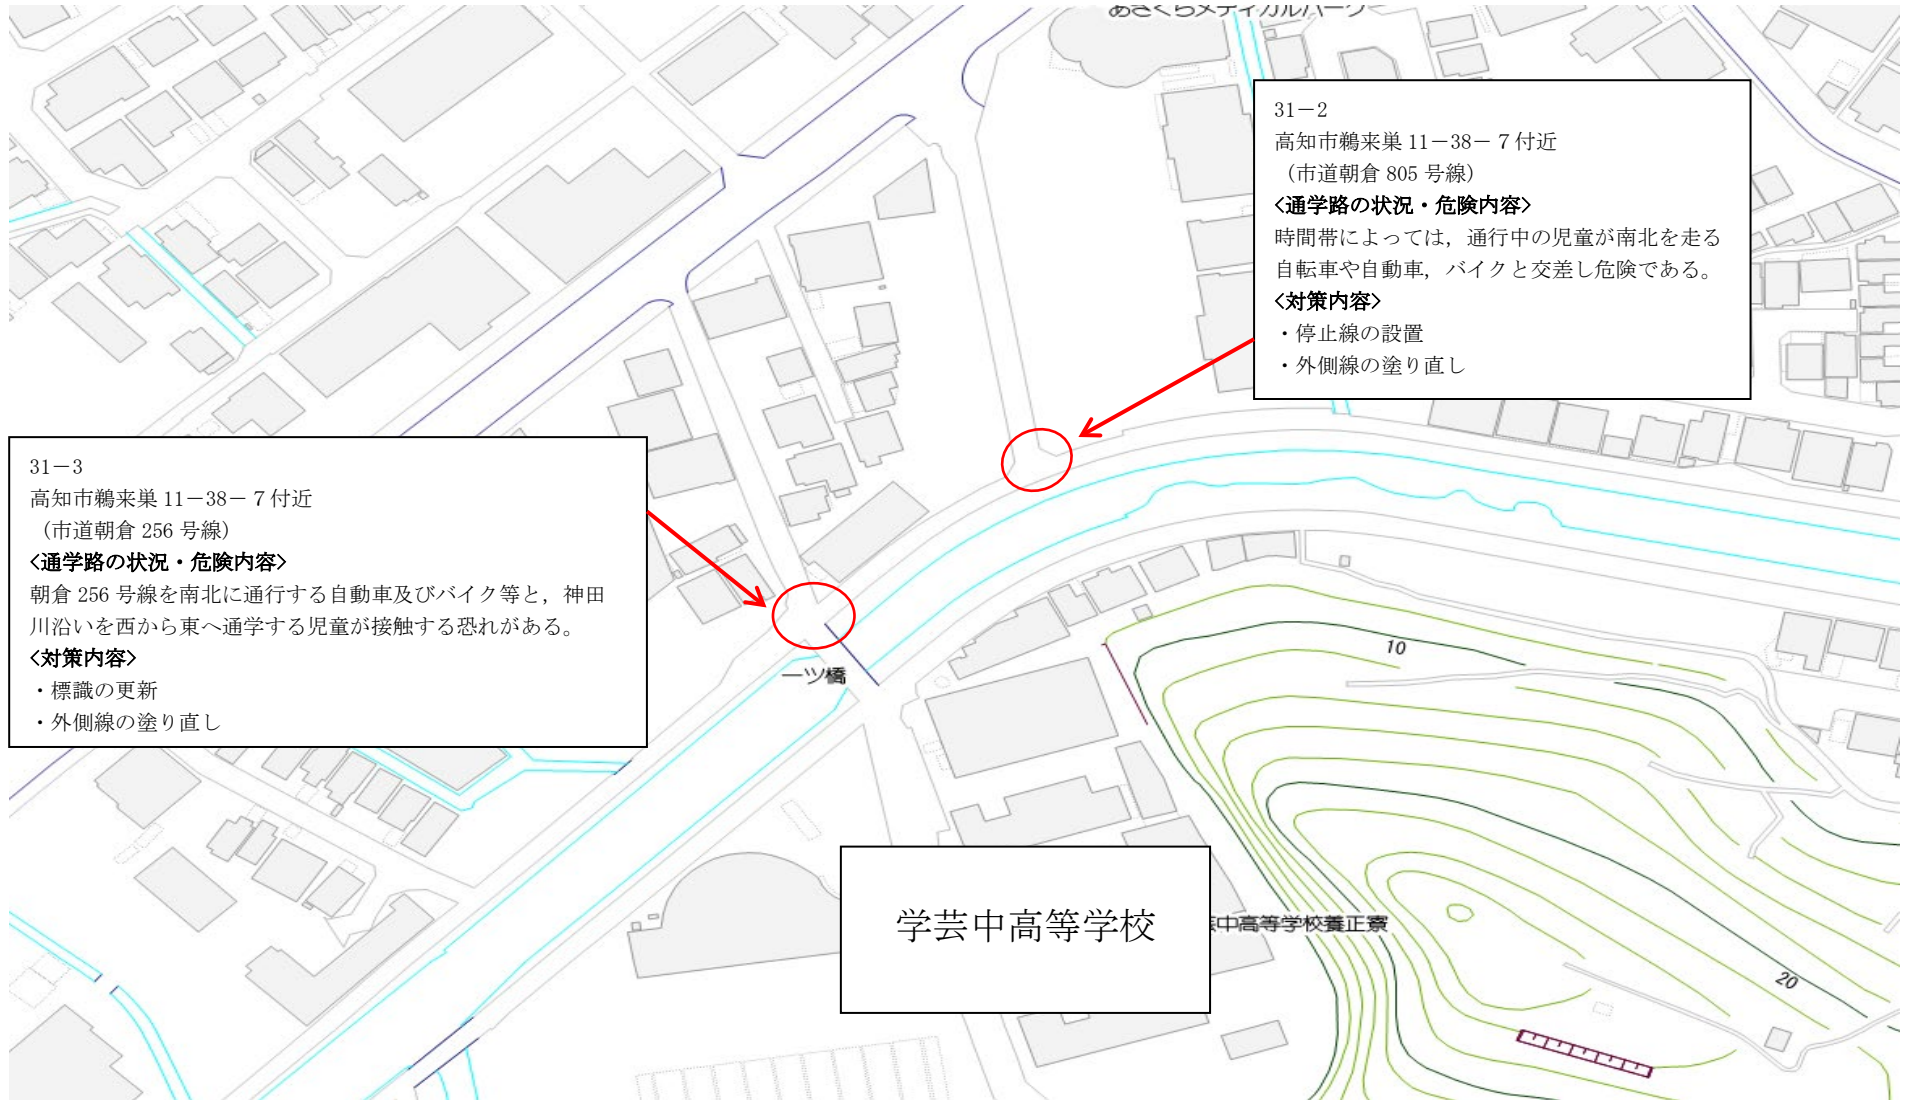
あさくらメディカルパーク

31－2
高知市鵜来巣 11－38－7 付近
（市道朝倉 805 号線）
〈通学路の状況・危険内容〉
時間帯によっては，通行中の児童が南北を走る自転車や自動車，バイクと交差し危険である。
〈対策内容〉
・停止線の設置
・外側線の塗り直し

31－3
高知市鵜来巣 11－38－7 付近
（市道朝倉 256 号線）
〈通学路の状況・危険内容〉
朝倉 256 号線を南北に通行する自動車及びバイク等と，神田川沿いを西から東へ通学する児童が接触する恐れがある。
〈対策内容〉
・標識の更新
・外側線の塗り直し

一ツ橋

10

学芸中高等学校

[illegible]中高等学校養正寮

20